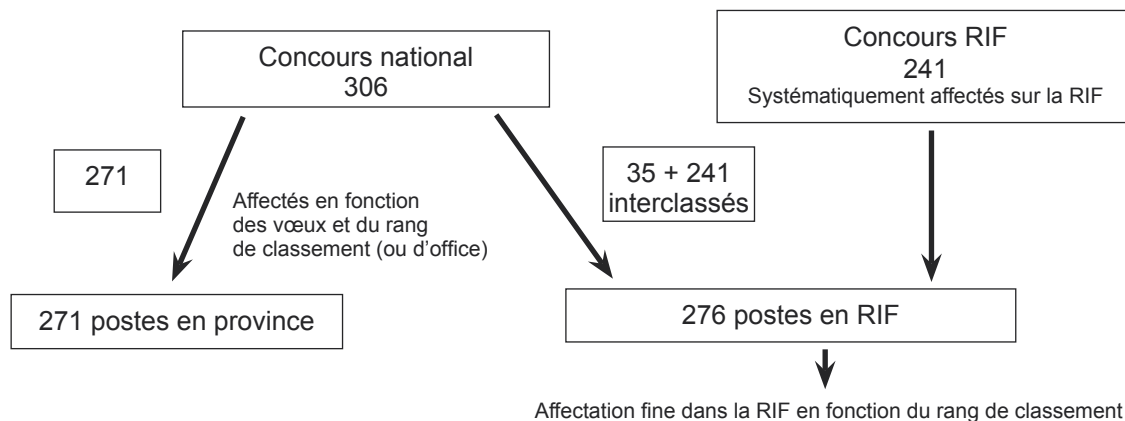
Concours national
306

Concours RIF
241
Systématiquement affectés sur la RIF

271

Affectés en fonction des vœux et du rang de classement (ou d'office)

35 + 241
interclassés

271 postes en province

276 postes en RIF

Affectation fine dans la RIF en fonction du rang de classement